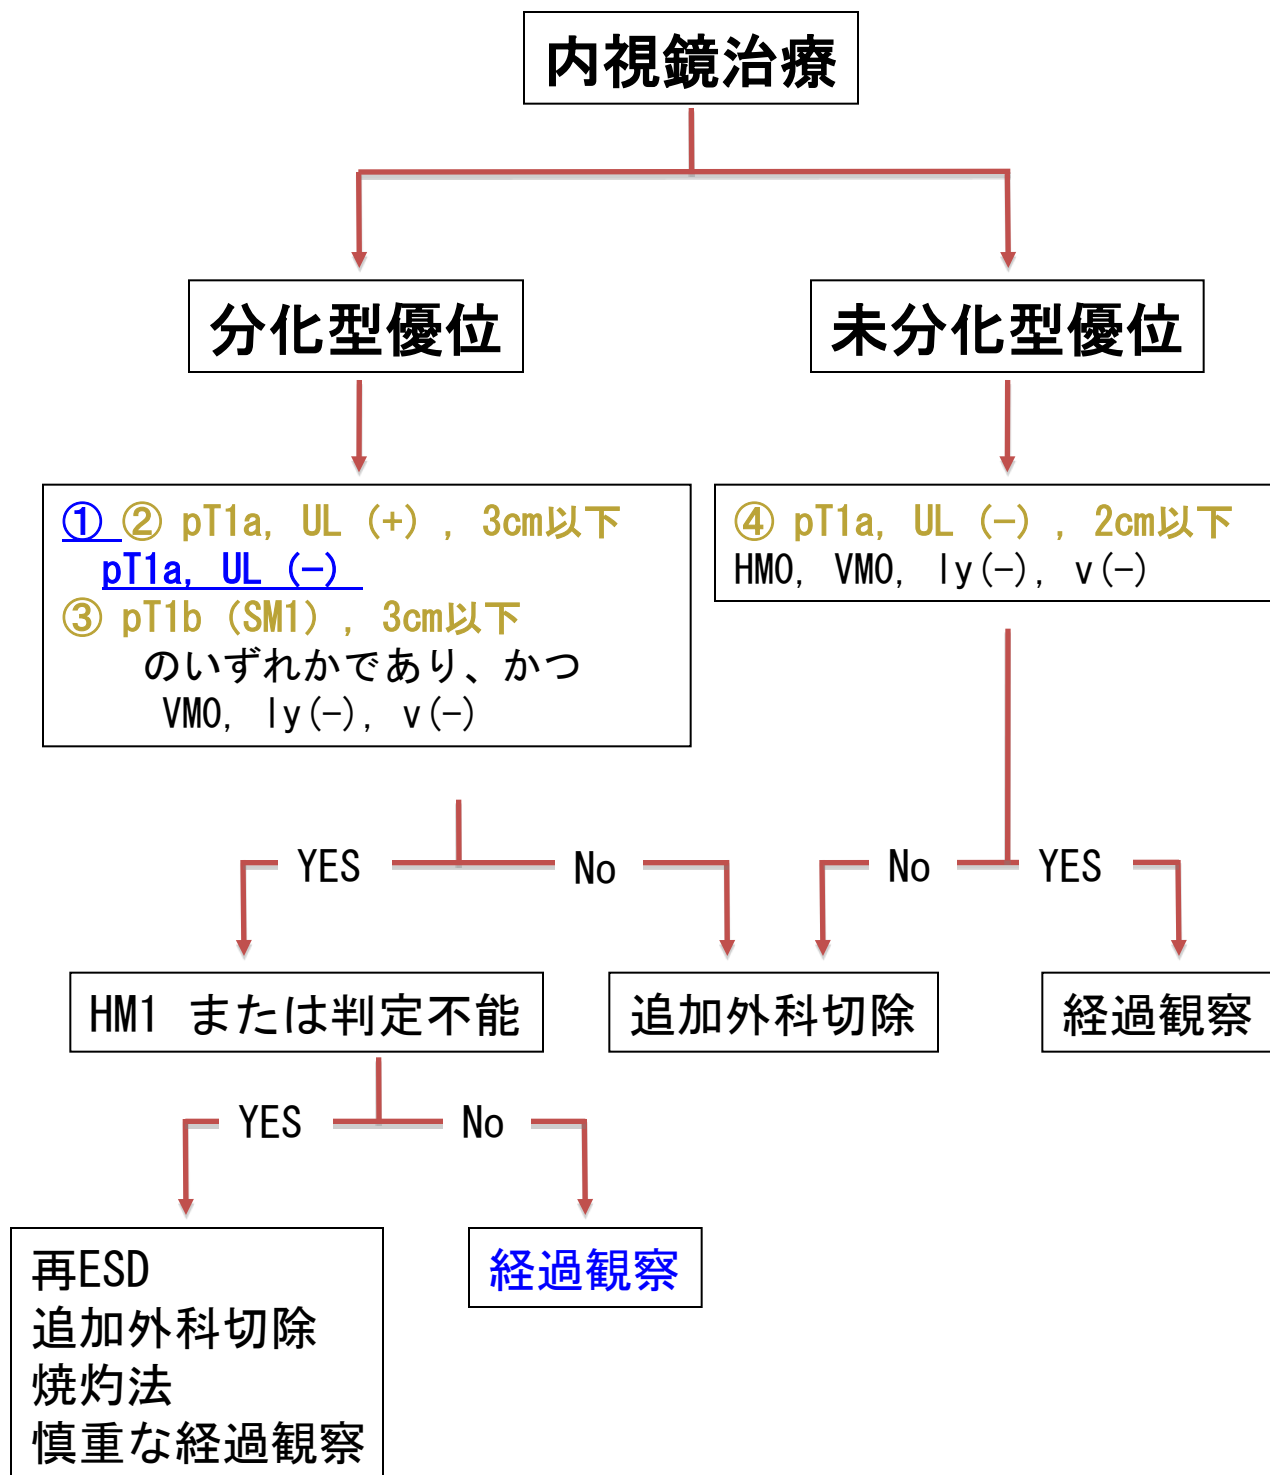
内視鏡治療

分化型優位

未分化型優位

① ② pT1a, UL（+）, 3cm以下
pT1a, UL（-）
③ pT1b（SM1）, 3cm以下
のいずれかであり、かつ
VM0, ly(-), v(-)

④ pT1a, UL（-）, 2cm以下
HM0, VM0, ly(-), v(-)

YES
No
No
YES

HM1 または判定不能

追加外科切除

経過観察

YES
No

再ESD
追加外科切除
焼灼法
慎重な経過観察

経過観察